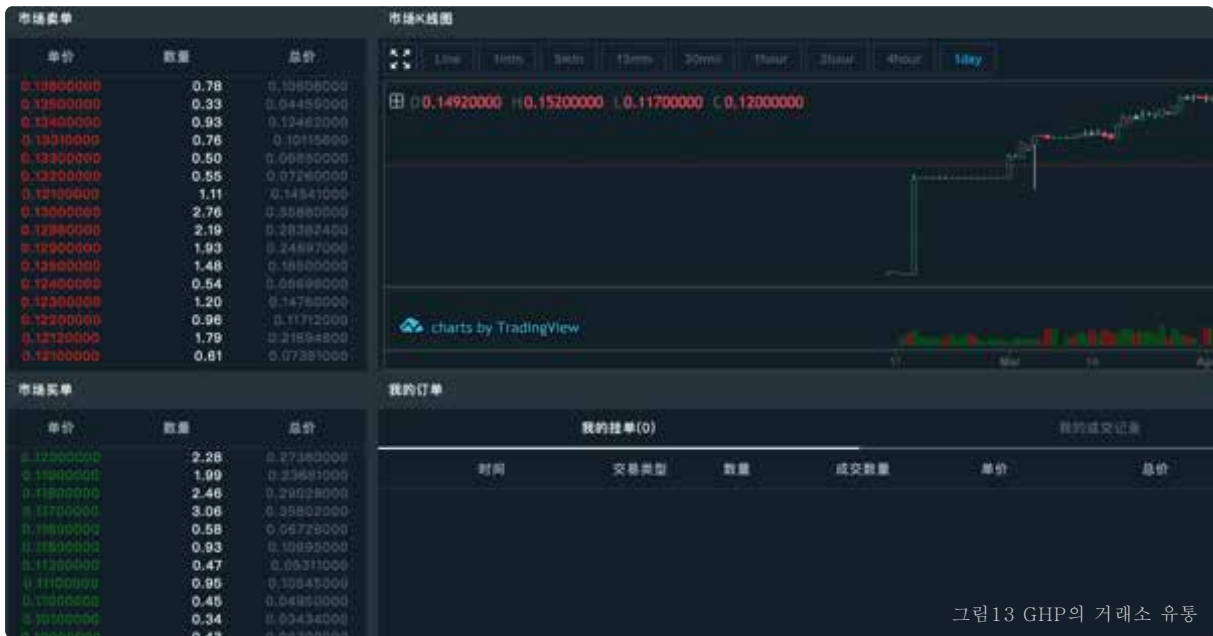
市场卖单

| 单价 | 数量 | 总价 |
|---|---|---|
| 0.13800000 | 0.78 | 0.10806000 |
| 0.13500000 | 0.33 | 0.04455000 |
| 0.13400000 | 0.93 | 0.12462000 |
| 0.13310000 | 0.76 | 0.10115600 |
| 0.13300000 | 0.50 | 0.06650000 |
| 0.13200000 | 0.55 | 0.07260000 |
| 0.13100000 | 1.11 | 0.14541000 |
| 0.13000000 | 2.76 | 0.35880000 |
| 0.12960000 | 2.19 | 0.28382400 |
| 0.12900000 | 1.93 | 0.24897000 |
| 0.12500000 | 1.48 | 0.18500000 |
| 0.12400000 | 0.54 | 0.06696000 |
| 0.12300000 | 1.20 | 0.14760000 |
| 0.12200000 | 0.96 | 0.11712000 |
| 0.12120000 | 1.79 | 0.21694800 |
| 0.12100000 | 0.61 | 0.07381000 |

市场K线图

Line 1min 5min 15min 30min 1hour 2hour 4hour 1day

O 0.14920000 H 0.15200000 L 0.11700000 C 0.12000000

charts by TradingView

17 Mar 15 Ap

市场买单

| 单价 | 数量 | 总价 |
|---|---|---|
| 0.12000000 | 2.28 | 0.27360000 |
| 0.11900000 | 1.99 | 0.23681000 |
| 0.11800000 | 2.46 | 0.29028000 |
| 0.11700000 | 3.06 | 0.35802000 |
| 0.11600000 | 0.58 | 0.06728000 |
| 0.11500000 | 0.93 | 0.10695000 |
| 0.11300000 | 0.47 | 0.05311000 |
| 0.11100000 | 0.95 | 0.10545000 |
| 0.11000000 | 0.45 | 0.04950000 |
| 0.10100000 | 0.34 | 0.03434000 |
| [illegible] | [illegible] | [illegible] |

我的订单

我的挂单(0) 我的成交记录

| 时间 | 交易类型 | 数量 | 成交数量 | 单价 | 总价 |
|---|---|---|---|---|---|

그림13 GHP의 거래소 유통